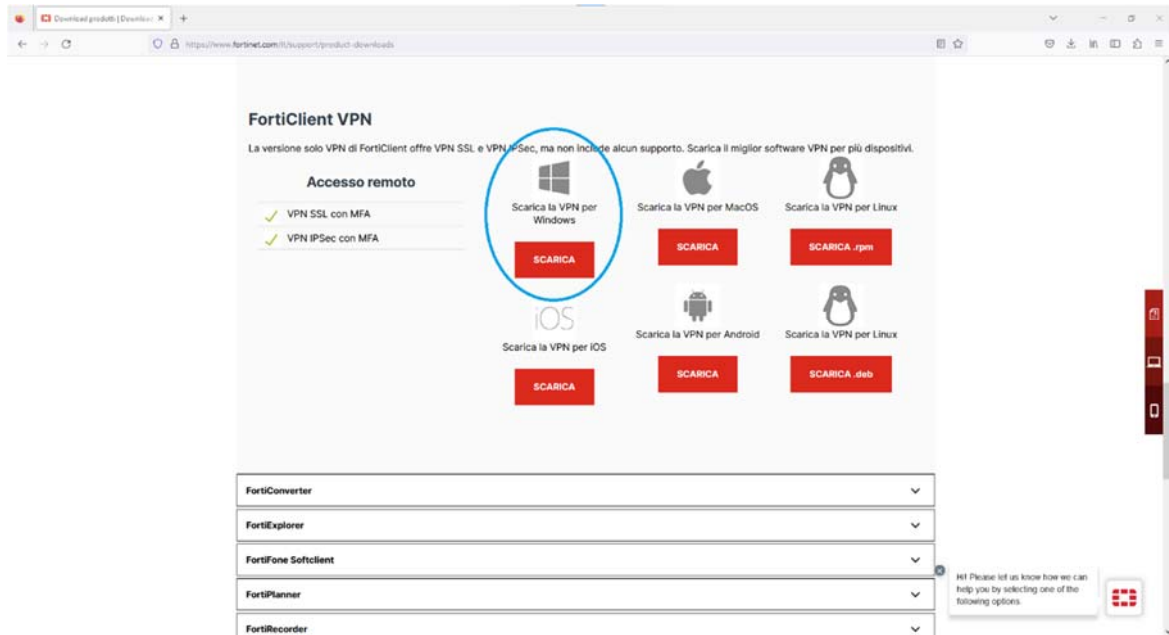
Download prodotti | Downloa ×
https://www.fortinet.com/it/support/product-downloads

FortiClient VPN

La versione solo VPN di FortiClient offre VPN SSL e VPN IPSec, ma non include alcun supporto. Scarica il miglior software VPN per più dispositivi.

Accesso remoto

VPN SSL con MFA

VPN IPSec con MFA

Scarica la VPN per Windows

SCARICA

Scarica la VPN per MacOS

SCARICA

Scarica la VPN per Linux

SCARICA .rpm

iOS

Scarica la VPN per iOS

SCARICA

Scarica la VPN per Android

SCARICA

Scarica la VPN per Linux

SCARICA .deb

FortiConverter

FortiExplorer

FortiFone Softclient

FortiPlanner

FortiRecorder

Hi! Please let us know how we can help you by selecting one of the following options.